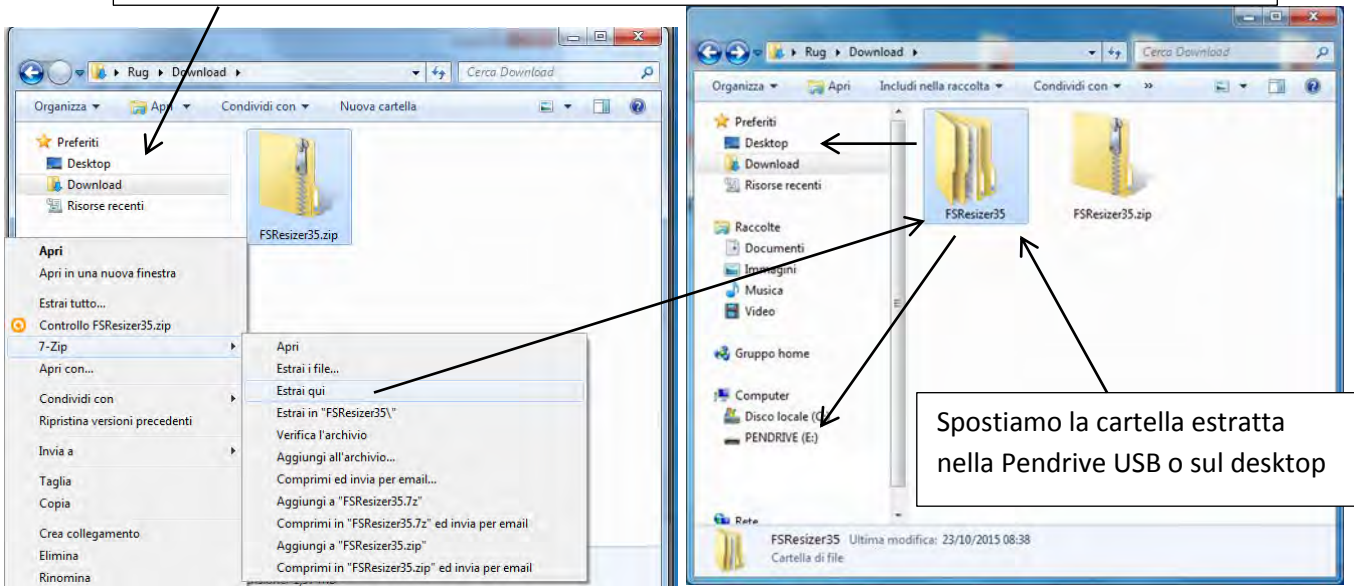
Rug ▸ Download ▸

Cerca Download

Organizza ▾ Apri ▾ Condividi con ▾ Nuova cartella

Preferiti
Desktop
Download
Risorse recenti

FSResizer35.zip

Apri
Apri in una nuova finestra
Estrai tutto...
Controllo FSResizer35.zip
7-Zip
Apri con...
Condividi con
Ripristina versioni precedenti
Invia a
Taglia
Copia
Crea collegamento
Elimina
Rinomina

Apri
Estrai i file...
Estrai qui
Estrai in "FSResizer35\"
Verifica l'archivio
Aggiungi all'archivio...
Comprimi ed invia per email...
Aggiungi a "FSResizer35.7z"
Comprimi in "FSResizer35.7z" ed invia per email
Aggiungi a "FSResizer35.zip"
Comprimi in "FSResizer35.zip" ed invia per email

Rug ▸ Download ▸

Cerca Download

Organizza ▾ Apri Includi nella raccolta ▾ Condividi con ▾ »

Preferiti
Desktop
Download
Risorse recenti

Raccolte
Documenti
Immagini
Musica
Video

Gruppo home

Computer
Disco locale (C:)
PENDRIVE (E:)

Rete

FSResizer35
FSResizer35.zip

Spostiamo la cartella estratta nella Pendrive USB o sul desktop

FSResizer35 Ultima modifica: 23/10/2015 08:38
Cartella di file